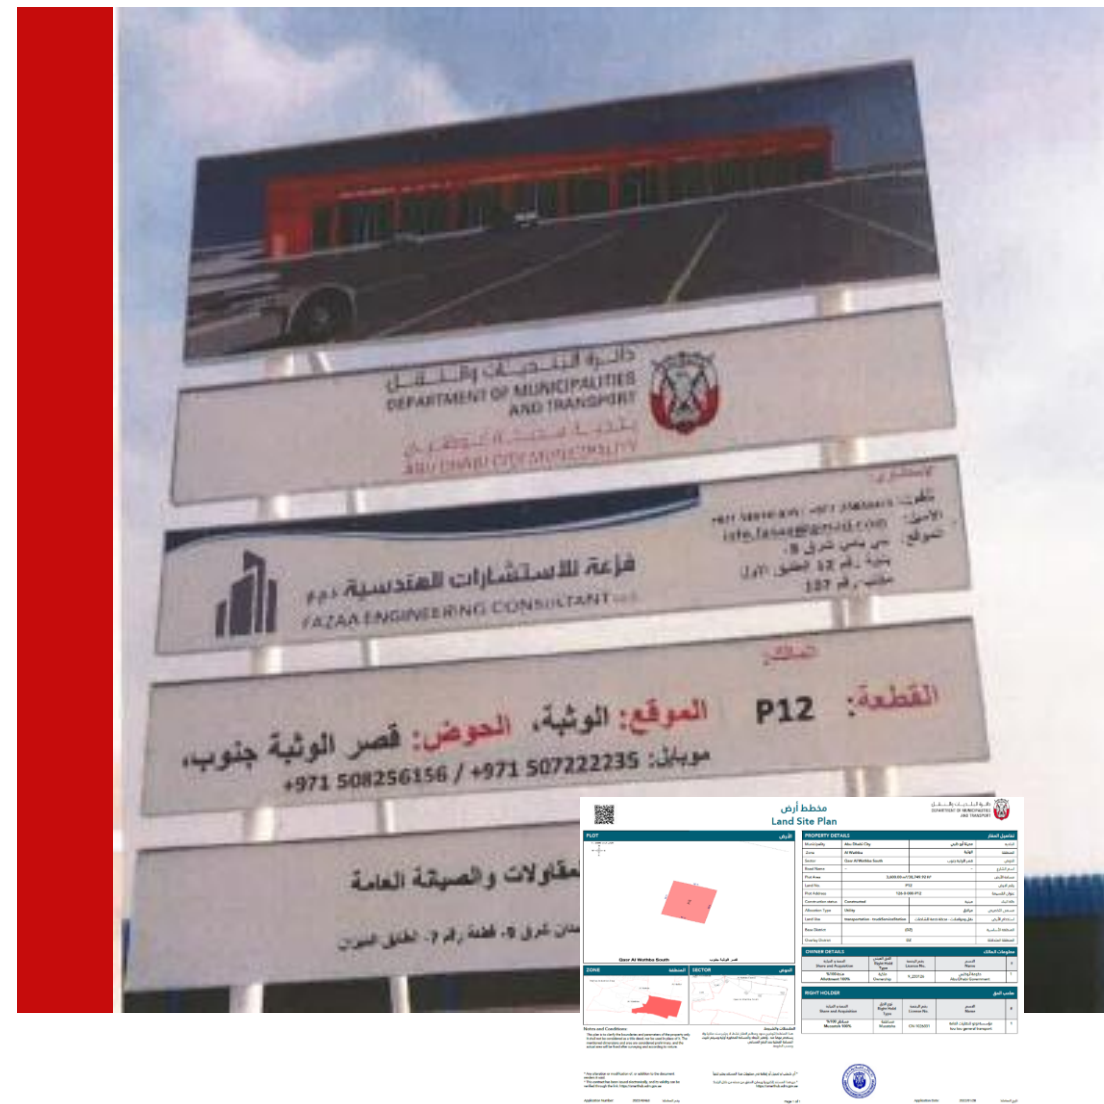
دائرة البلديات والنقل
DEPARTMENT OF MUNICIPALITIES AND TRANSPORT
بلدية مدينة أبوظبي
ABU DHABI CITY MUNICIPALITY

الاستشاري:
هاتف: +971 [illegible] / +971 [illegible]
الايميل: info.fazaa@gmail.com
الموقع: بني ياس شرق 8،
بناية رقم 12 الطابق الأول
مكتب رقم 107

فزعة للاستشارات الهندسية ذ.م.م
FAZAA ENGINEERING CONSULTANT L.L.C

المالك:
القطعة: P12
الموقع: الوثبة، الحوض: قصر الوثبة جنوب،
موبايل: +971 508256156 / +971 507222235

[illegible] للمقاولات والصيانة العامة
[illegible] شرق 5، قطعة رقم 7، الطابق الثاني

مخطط أرض
Land Site Plan
DEPARTMENT OF MUNICIPALITIES AND TRANSPORT
PLOT
الأرض
PROPERTY DETAILS
تفاصيل العقار
Qasr Al Wathba South
قصر الوثبة جنوب
ZONE
المنطقة
SECTOR
القطاع
OWNER DETAILS
معلومات المالك
RIGHT HOLDER
صاحب الحق
Notes and Conditions
الملاحظات والشروط
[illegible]